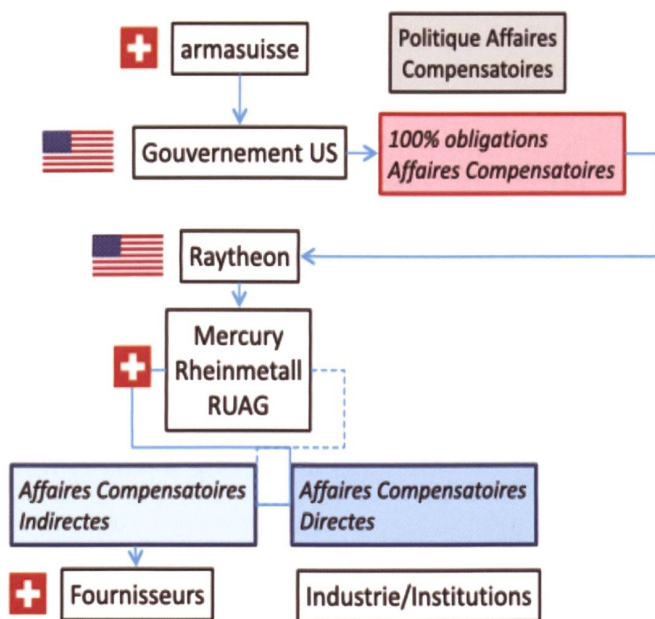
armasuisse

Politique Affaires Compensatoires

Gouvernement US

100% obligations Affaires Compensatoires

Raytheon

Mercury
Rheinmetall
RUAG

Affaires Compensatoires Indirectes

Affaires Compensatoires Directes

Fournisseurs

Industrie/Institutions